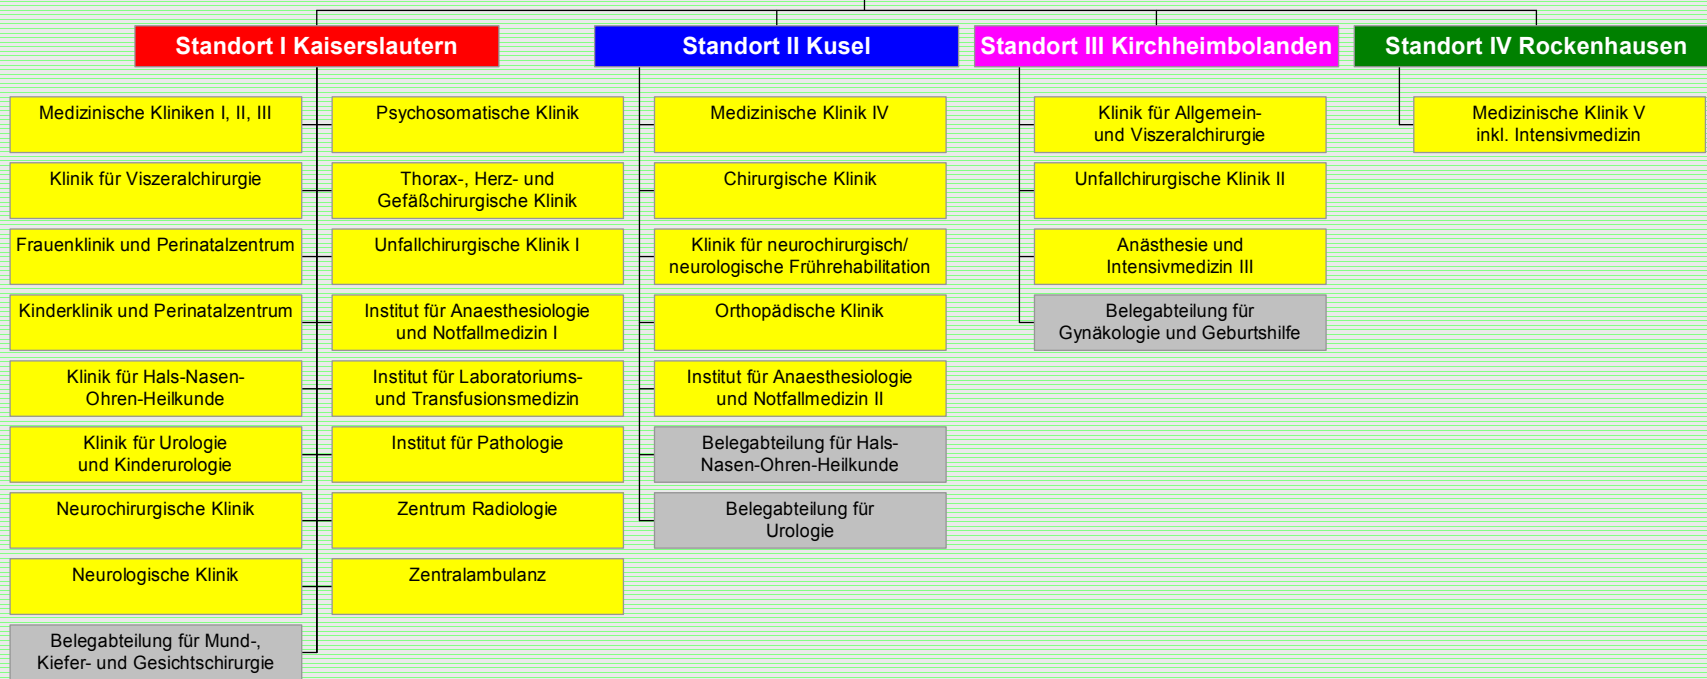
Standort I Kaiserslautern

Medizinische Kliniken I, II, III

Klinik für Viszeralchirurgie

Frauenklinik und Perinatalzentrum

Kinderklinik und Perinatalzentrum

Klinik für Hals-Nasen-Ohren-Heilkunde

Klinik für Urologie und Kinderurologie

Neurochirurgische Klinik

Neurologische Klinik

Belegabteilung für Mund-, Kiefer- und Gesichtschirurgie

Psychosomatische Klinik

Thorax-, Herz- und Gefäßchirurgische Klinik

Unfallchirurgische Klinik I

Institut für Anaesthesiologie und Notfallmedizin I

Institut für Laboratoriums- und Transfusionsmedizin

Institut für Pathologie

Zentrum Radiologie

Zentralambulanz

Standort II Kusel

Medizinische Klinik IV

Chirurgische Klinik

Klinik für neurochirurgisch/ neurologische Frührehabilitation

Orthopädische Klinik

Institut für Anaesthesiologie und Notfallmedizin II

Belegabteilung für Hals-Nasen-Ohren-Heilkunde

Belegabteilung für Urologie

Standort III Kirchheimbolanden

Klinik für Allgemein- und Viszeralchirurgie

Unfallchirurgische Klinik II

Anästhesie und Intensivmedizin III

Belegabteilung für Gynäkologie und Geburtshilfe

Standort IV Rockenhausen

Medizinische Klinik V inkl. Intensivmedizin